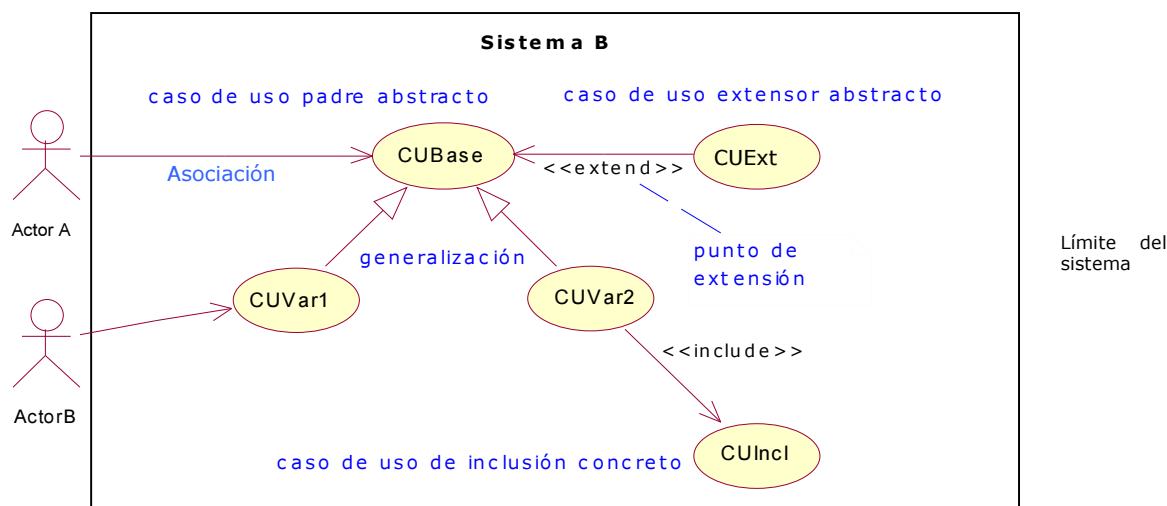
Sistema B

caso de uso padre abstracto

caso de uso extensor abstracto

CUBase

<<extend>>

CUExt

Actor A

Asociación

punto de extensión

Límite del sistema

generalización

CUVar1

CUVar2

ActorB

<<include>>

caso de uso de inclusión concreto

CUIncl